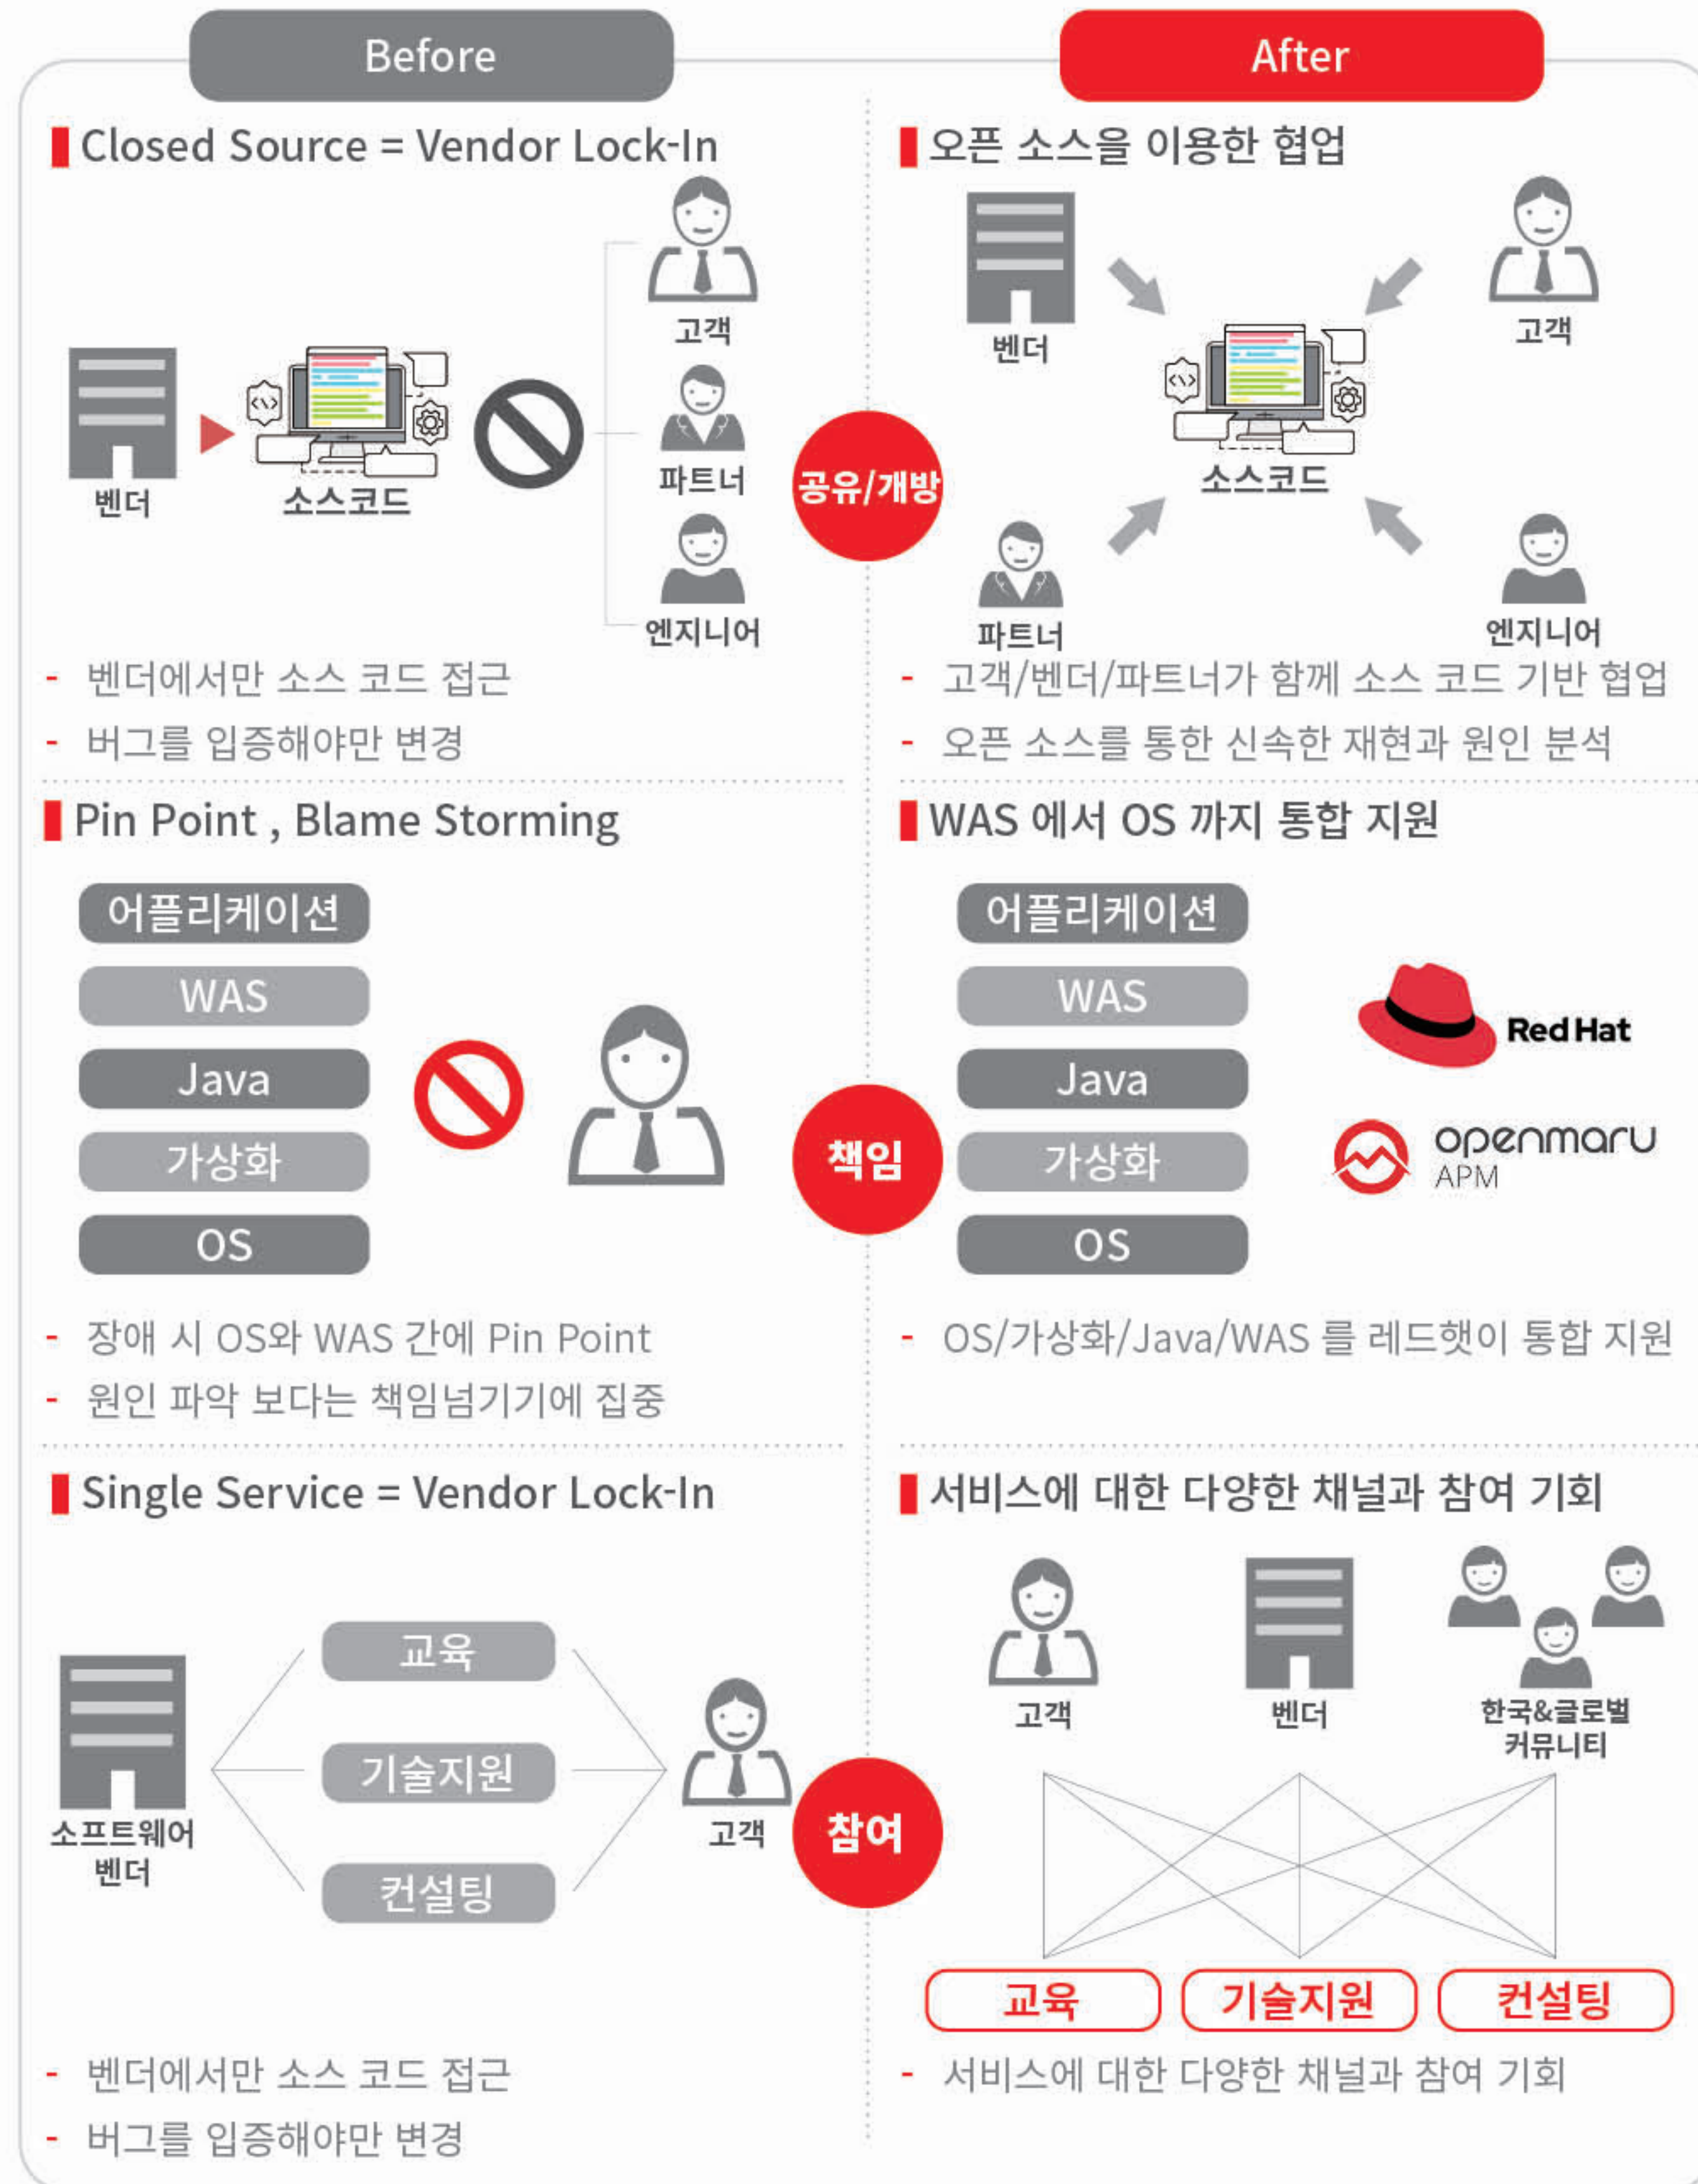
Before

After

Closed Source = Vendor Lock-In

고객

벤더

소스코드

파트너

엔지니어

- 벤더에서만 소스 코드 접근
- 버그를 입증해야만 변경

공유/개방

오픈 소스을 이용한 협업

벤더

고객

소스코드

파트너

엔지니어

- 고객/벤더/파트너가 함께 소스 코드 기반 협업
- 오픈 소스를 통한 신속한 재현과 원인 분석

Pin Point , Blame Storming

어플리케이션

WAS

Java

가상화

OS

- 장애 시 OS와 WAS 간에 Pin Point
- 원인 파악 보다는 책임넘기기에 집중

책임

WAS 에서 OS 까지 통합 지원

어플리케이션

WAS

Java

가상화

OS

Red Hat

openmaru APM

- OS/가상화/Java/WAS 를 레드햇이 통합 지원

Single Service = Vendor Lock-In

교육

기술지원

컨설팅

소프트웨어 벤더

고객

- 벤더에서만 소스 코드 접근
- 버그를 입증해야만 변경

참여

서비스에 대한 다양한 채널과 참여 기회

고객

벤더

한국&글로벌 커뮤니티

교육

기술지원

컨설팅

- 서비스에 대한 다양한 채널과 참여 기회